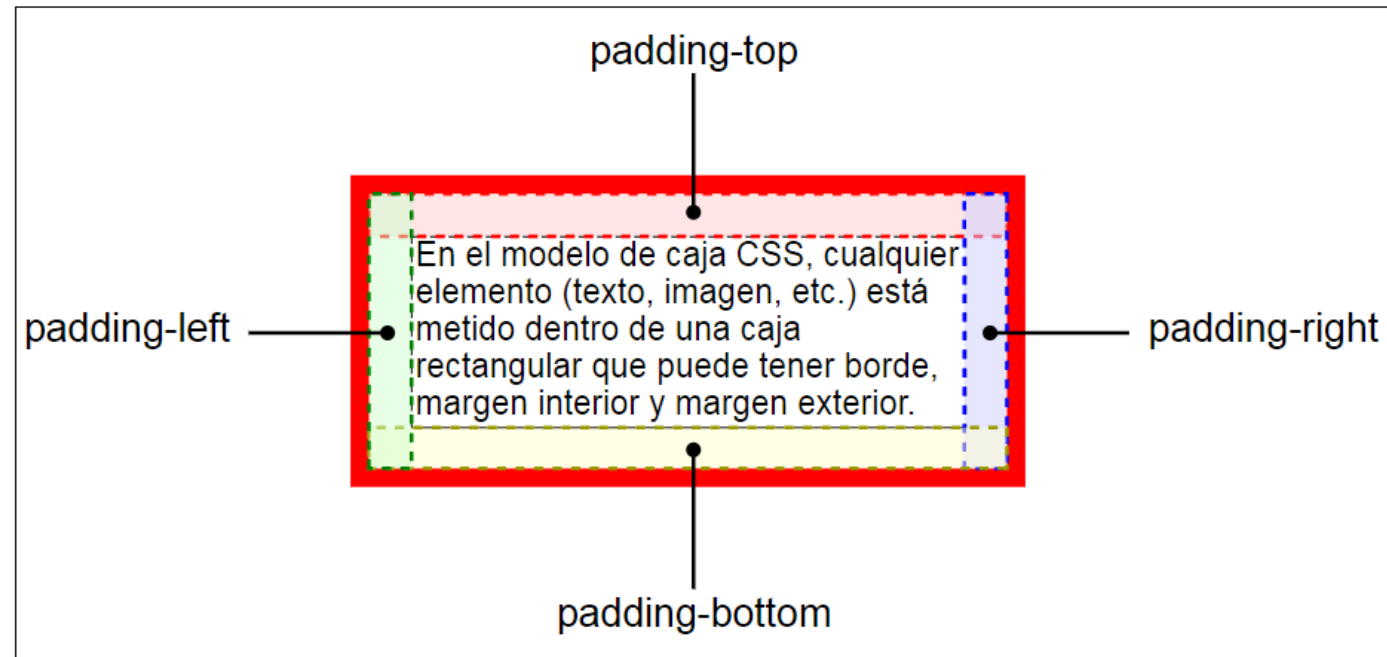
padding-top

padding-left

En el modelo de caja CSS, cualquier elemento (texto, imagen, etc.) está metido dentro de una caja rectangular que puede tener borde, margen interior y margen exterior.

padding-right

padding-bottom